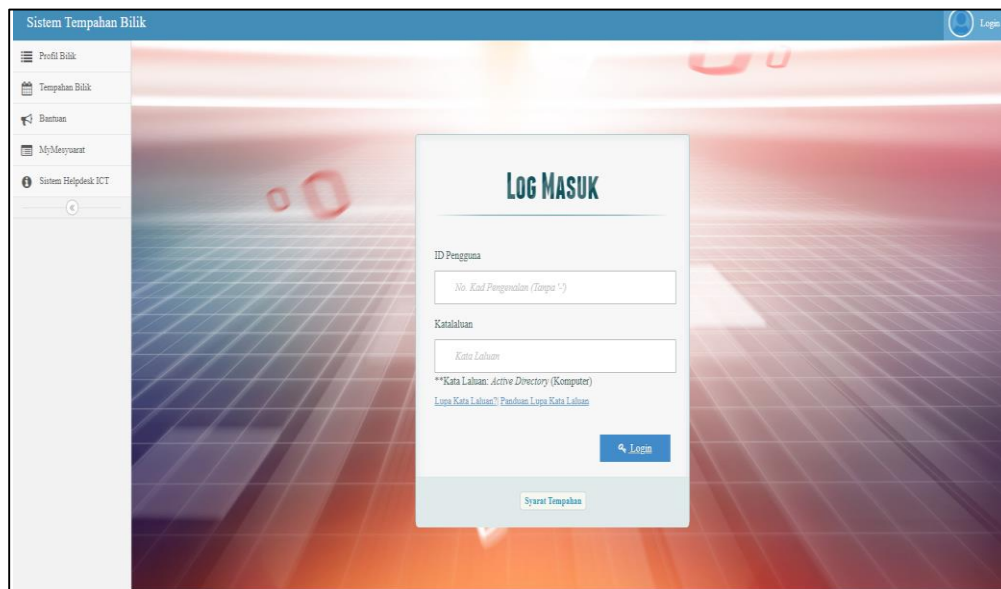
Sistem Tempahan Bilik

Login

Profil Bilik

Tempahan Bilik

Bantuan

MyMesyuarat

Sistem Helpdesk ICT

LOG MASUK

ID Pengguna

No. Kad Pengenalan (Tanpa '-')

Katalaluan

Kata Laluan

**Kata Laluan: *Active Directory* (Komputer)

Lupa Kata Laluan?| Panduan Lupa Kata Laluan

Login

Syarat Tempahan